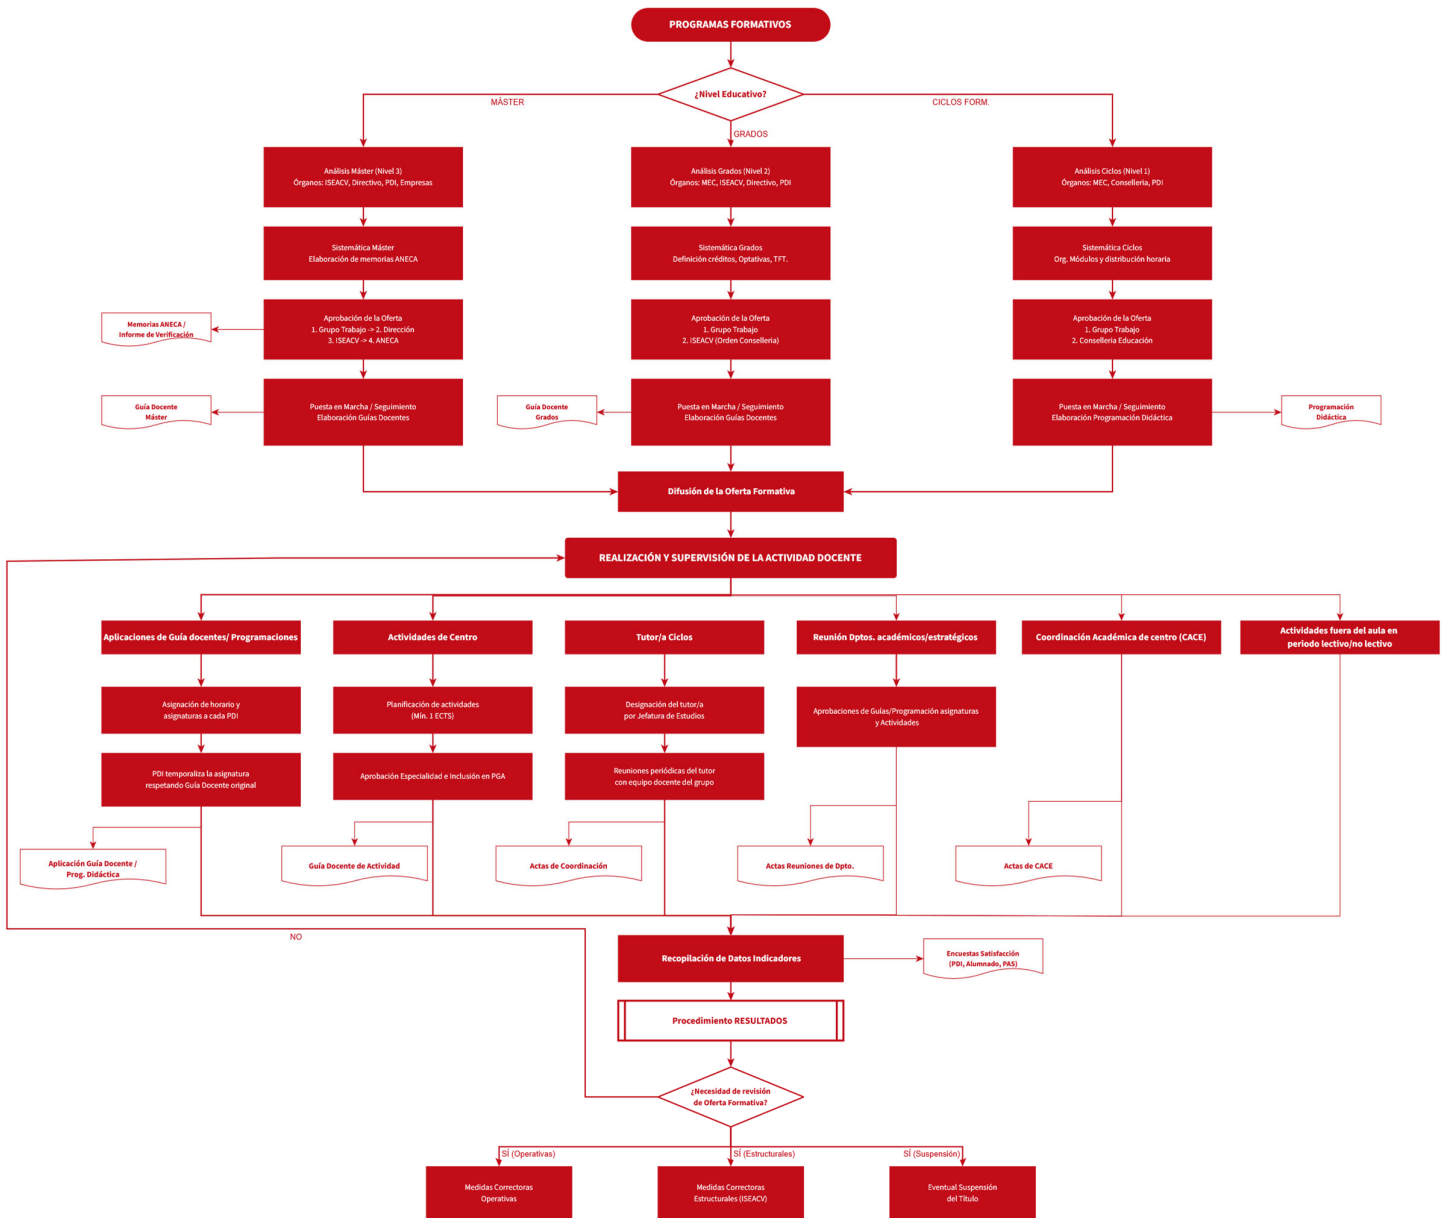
PROGRAMAS FORMATIVOS

¿Nivel Educativo?

MÁSTER

GRADOS

CICLOS FORM.

Análisis Máster (Nivel 3)
Órganos: ISEACV, Directivo, PDI, Empresas

Análisis Grados (Nivel 2)
Órganos: MEC, ISEACV, Directivo, PDI

Análisis Ciclos (Nivel 1)
Órganos: MEC, Conselleria, PDI

Sistemática Máster
Elaboración de memorias ANECA

Sistemática Grados
Definición créditos, Optativas, TFT.

Sistemática Ciclos
Org. Módulos y distribución horaria

Memorias ANECA / Informe de Verificación

Aprobación de la Oferta
1. Grupo Trabajo -> 2. Dirección
3. ISEACV -> 4. ANECA

Aprobación de la Oferta
1. Grupo Trabajo
2. ISEACV (Orden Conselleria)

Aprobación de la Oferta
1. Grupo Trabajo
2. Conselleria Educación

Guía Docente Máster

Puesta en Marcha / Seguimiento
Elaboración Guías Docentes

Guía Docente Grados

Puesta en Marcha / Seguimiento
Elaboración Guías Docentes

Puesta en Marcha / Seguimiento
Elaboración Programación Didáctica

Programación Didáctica

Difusión de la Oferta Formativa

REALIZACIÓN Y SUPERVISIÓN DE LA ACTIVIDAD DOCENTE

Aplicaciones de Guía docentes/ Programaciones

Actividades de Centro

Tutor/a Ciclos

Reunión Dptos. académicos/estratégicos

Coordinación Académica de centro (CACE)

Actividades fuera del aula en periodo lectivo/no lectivo

Asignación de horario y asignaturas a cada PDI

Planificación de actividades (Mín. 1 ECTS)

Designación del tutor/a por Jefatura de Estudios

Aprobaciones de Guías/Programación asignaturas y Actividades

PDI temporaliza la asignatura respetando Guía Docente original

Aprobación Especialidad e Inclusión en PGA

Reuniones periódicas del tutor con equipo docente del grupo

Aplicación Guía Docente / Prog. Didáctica

Guía Docente de Actividad

Actas de Coordinación

Actas Reuniones de Dpto.

Actas de CACE

NO

Recopilación de Datos Indicadores

Encuestas Satisfacción (PDI, Alumnado, PAS)

Procedimiento RESULTADOS

¿Necesidad de revisión de Oferta Formativa?

SÍ (Operativas)

SÍ (Estructurales)

SÍ (Suspensión)

Medidas Correctoras Operativas

Medidas Correctoras Estructurales (ISEACV)

Eventual Suspensión del Título